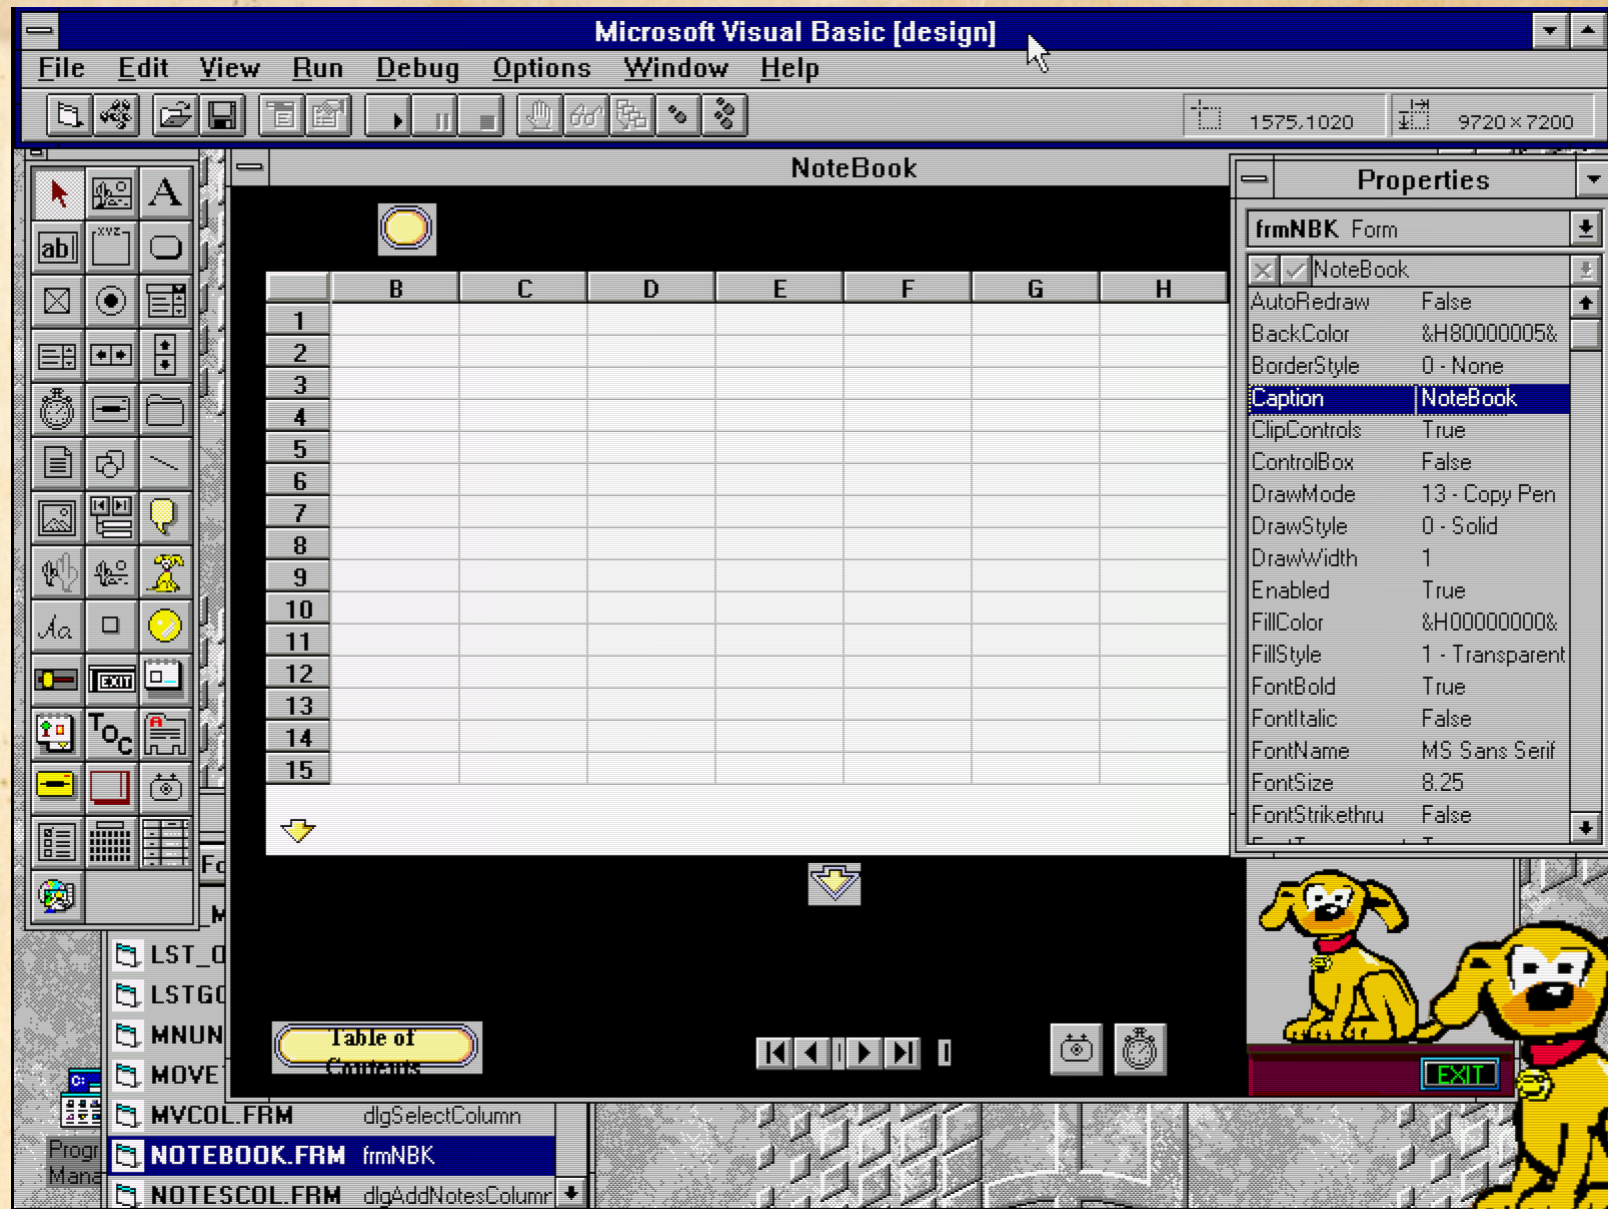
Microsoft Visual Basic [design]

File Edit View Run Debug Options Window Help

1575,1020 9720 x 7200

NoteBook

| | B | C | D | E | F | G | H |
|---|---|---|---|---|---|---|---|
| 1 | | | | | | | |
| 2 | | | | | | | |
| 3 | | | | | | | |
| 4 | | | | | | | |
| 5 | | | | | | | |
| 6 | | | | | | | |
| 7 | | | | | | | |
| 8 | | | | | | | |
| 9 | | | | | | | |
| 10 | | | | | | | |
| 11 | | | | | | | |
| 12 | | | | | | | |
| 13 | | | | | | | |
| 14 | | | | | | | |
| 15 | | | | | | | |

Table of Contents

Properties

frmNBK Form

NoteBook

| | |
|---|---|
| AutoRedraw | False |
| BackColor | &H80000005& |
| BorderStyle | 0 - None |
| Caption | NoteBook |
| ClipControls | True |
| ControlBox | False |
| DrawMode | 13 - Copy Pen |
| DrawStyle | 0 - Solid |
| DrawWidth | 1 |
| Enabled | True |
| FillColor | &H00000000& |
| FillStyle | 1 - Transparent |
| FontBold | True |
| FontItalic | False |
| FontName | MS Sans Serif |
| FontSize | 8.25 |
| FontStrikethru | False |

EXIT

Fo

M

LST_O
LSTGO
MNUN
MOVE
MVCOL.FRM dlgSelectColumn
NOTEBOOK.FRM frmNBK
NOTESCOL.FRM dlgAddNotesColumr

Progr Mana

EXIT